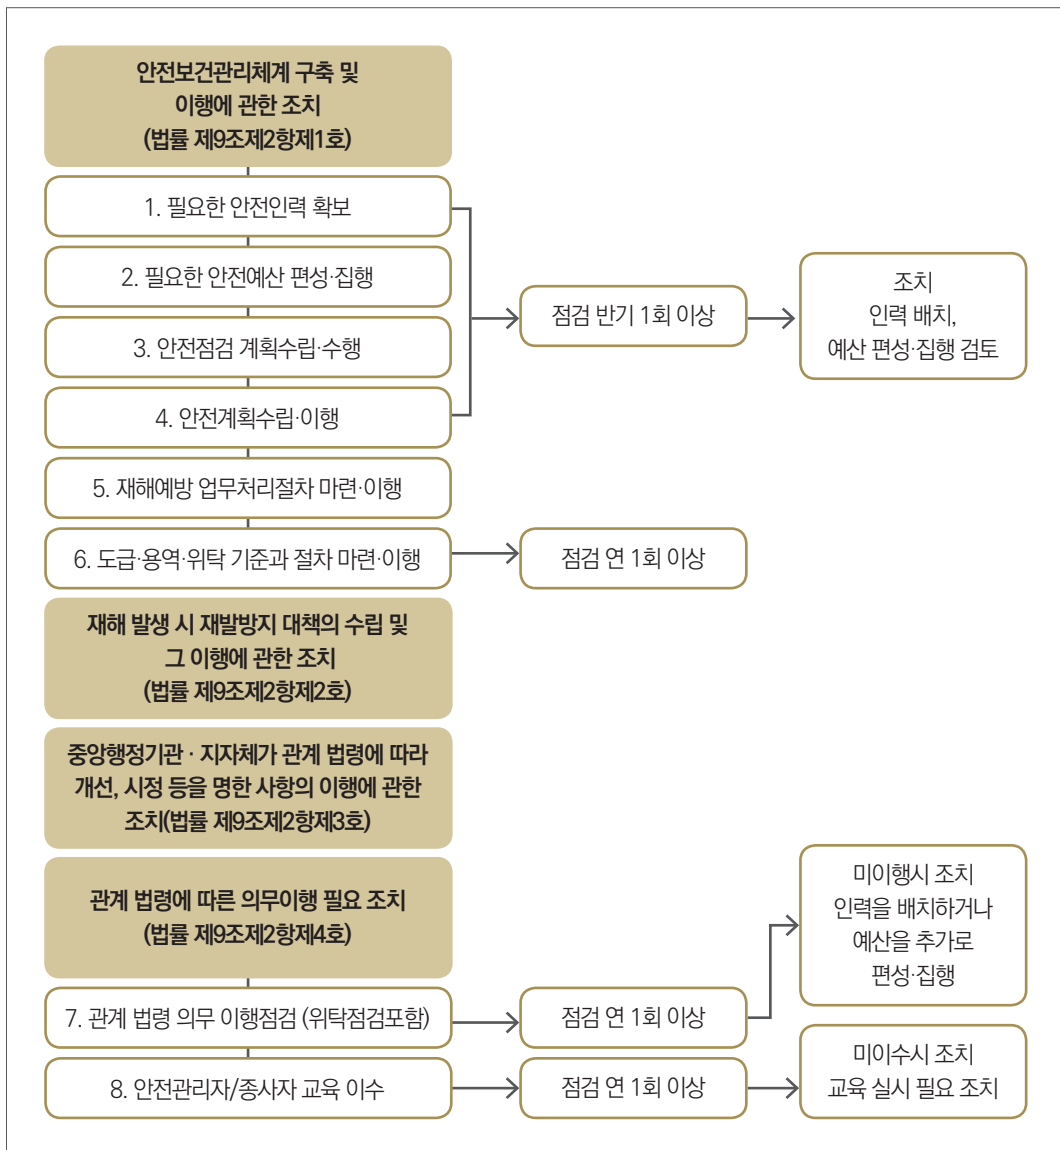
안전보건관리체계 구축 및 이행에 관한 조치 (법률 제9조제2항제1호)

1. 필요한 안전인력 확보

2. 필요한 안전예산 편성·집행

3. 안전점검 계획수립·수행

4. 안전계획수립·이행

점검 반기 1회 이상

조치
인력 배치,
예산 편성·집행 검토

5. 재해예방 업무처리절차 마련·이행

6. 도급·용역·위탁 기준과 절차 마련·이행

점검 연 1회 이상

재해 발생 시 재발방지 대책의 수립 및 그 이행에 관한 조치 (법률 제9조제2항제2호)

중앙행정기관 · 지자체가 관계 법령에 따라 개선, 시정 등을 명한 사항의 이행에 관한 조치(법률 제9조제2항제3호)

관계 법령에 따른 의무이행 필요 조치 (법률 제9조제2항제4호)

미이행시 조치
인력을 배치하거나
예산을 추가로
편성·집행

7. 관계 법령 의무 이행점검 (위탁점검포함)

점검 연 1회 이상

8. 안전관리자/종사자 교육 이수

점검 연 1회 이상

미이수시 조치
교육 실시 필요 조치